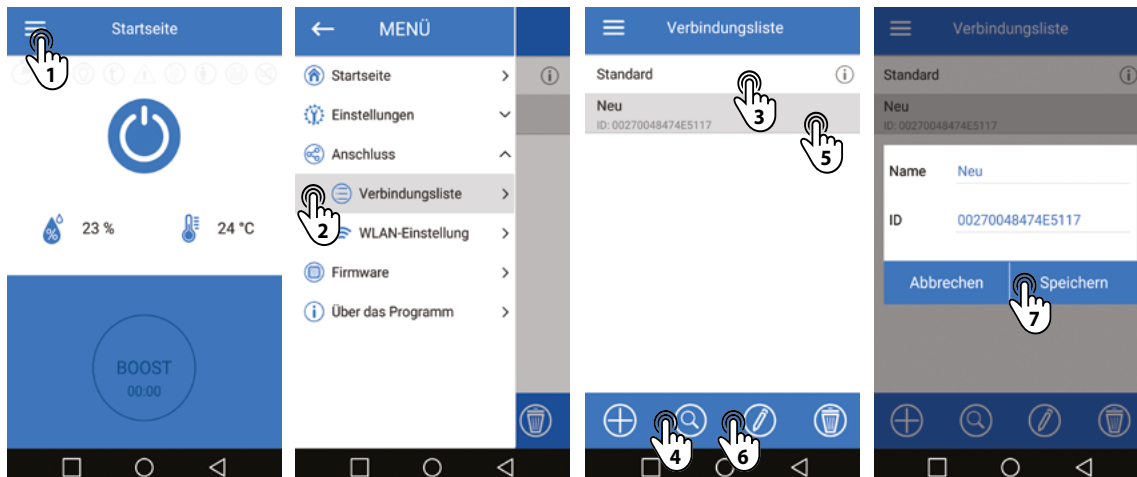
Startseite

1

23 %

24 °C

BOOST
00:00

MENÜ

Startseite

Einstellungen

Anschluss

Verbindungsliste

2

WLAN-Einstellung

Firmware

Über das Programm

Verbindungsliste

Standard

3

Neu
ID: 00270048474E5117

5

4

6

Verbindungsliste

Standard

Neu
ID: 00270048474E5117

Name Neu

ID 00270048474E5117

Abbrechen

Speichern

7